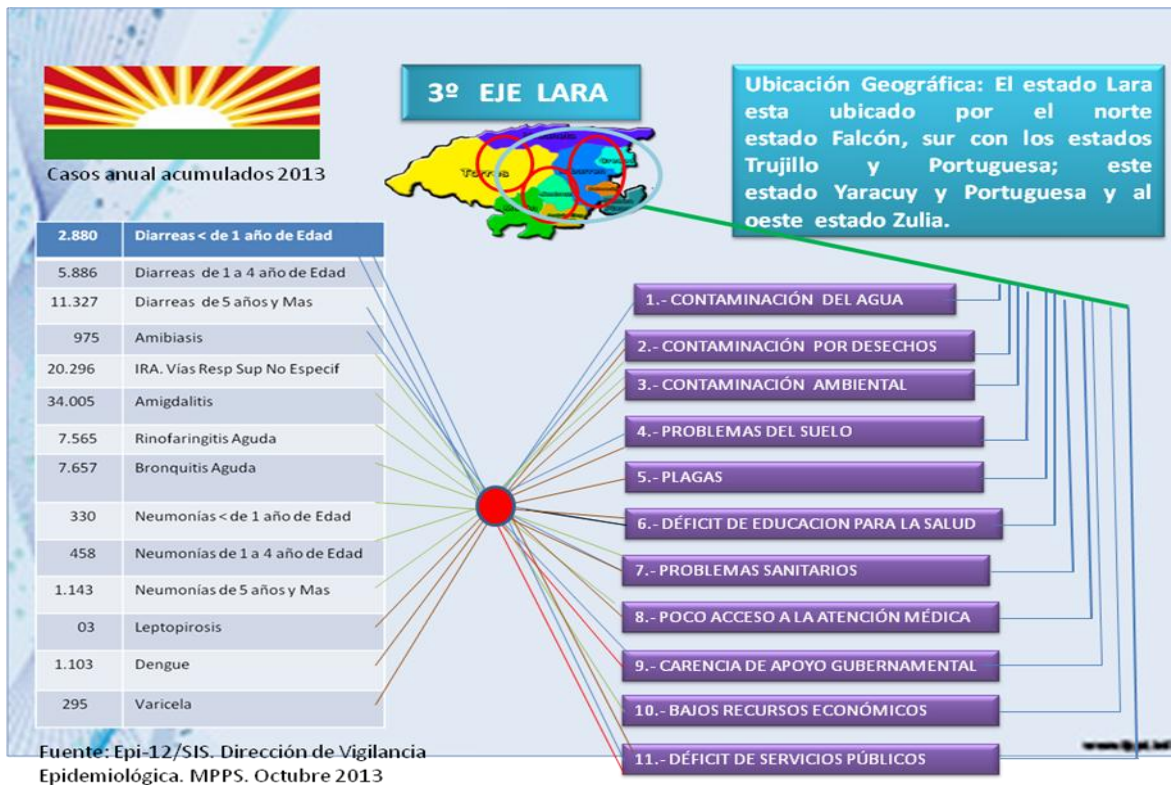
Casos anual acumulados 2013

3º EJE LARA

Torres

Ubicación Geográfica: El estado Lara esta ubicado por el norte estado Falcón, sur con los estados Trujillo y Portuguesa; este estado Yaracuy y Portuguesa y al oeste estado Zulia.

| | |
|---|---|
| 2.880 | Diarreas < de 1 año de Edad |
| 5.886 | Diarreas de 1 a 4 año de Edad |
| 11.327 | Diarreas de 5 años y Mas |
| 975 | Amibiasis |
| 20.296 | IRA. Vías Resp Sup No Especif |
| 34.005 | Amigdalitis |
| 7.565 | Rinofaringitis Aguda |
| 7.657 | Bronquitis Aguda |
| 330 | Neumonías < de 1 año de Edad |
| 458 | Neumonías de 1 a 4 año de Edad |
| 1.143 | Neumonías de 5 años y Mas |
| 03 | Leptopirosis |
| 1.103 | Dengue |
| 295 | Varicela |

1.- CONTAMINACIÓN DEL AGUA
2.- CONTAMINACIÓN POR DESECHOS
3.- CONTAMINACIÓN AMBIENTAL
4.- PROBLEMAS DEL SUELO
5.- PLAGAS
6.- DÉFICIT DE EDUCACION PARA LA SALUD
7.- PROBLEMAS SANITARIOS
8.- POCO ACCESO A LA ATENCIÓN MÉDICA
9.- CARENCIA DE APOYO GUBERNAMENTAL
10.- BAJOS RECURSOS ECONÓMICOS
11.- DÉFICIT DE SERVICIOS PÚBLICOS

Fuente: Epi-12/SIS. Dirección de Vigilancia Epidemiológica. MPPS. Octubre 2013